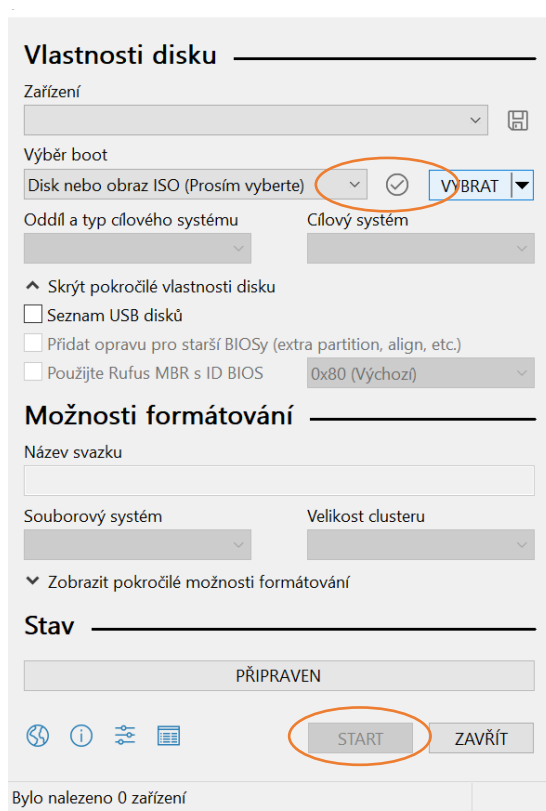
Vlastnosti disku

Zařízení

Výběr boot

Disk nebo obraz ISO (Prosím vyberte)

VYBRAT

Oddíl a typ cílového systému

Cílový systém

Skrýt pokročilé vlastnosti disku

Seznam USB disků

Přidat opravu pro starší BIOSy (extra partition, align, etc.)

Použijte Rufus MBR s ID BIOS

0x80 (Výchozí)

Možnosti formátování

Název svazku

Souborový systém

Velikost clusteru

Zobrazit pokročilé možnosti formátování

Stav

PŘIPRAVEN

START

ZAVŘÍT

Bylo nalezeno 0 zařízení